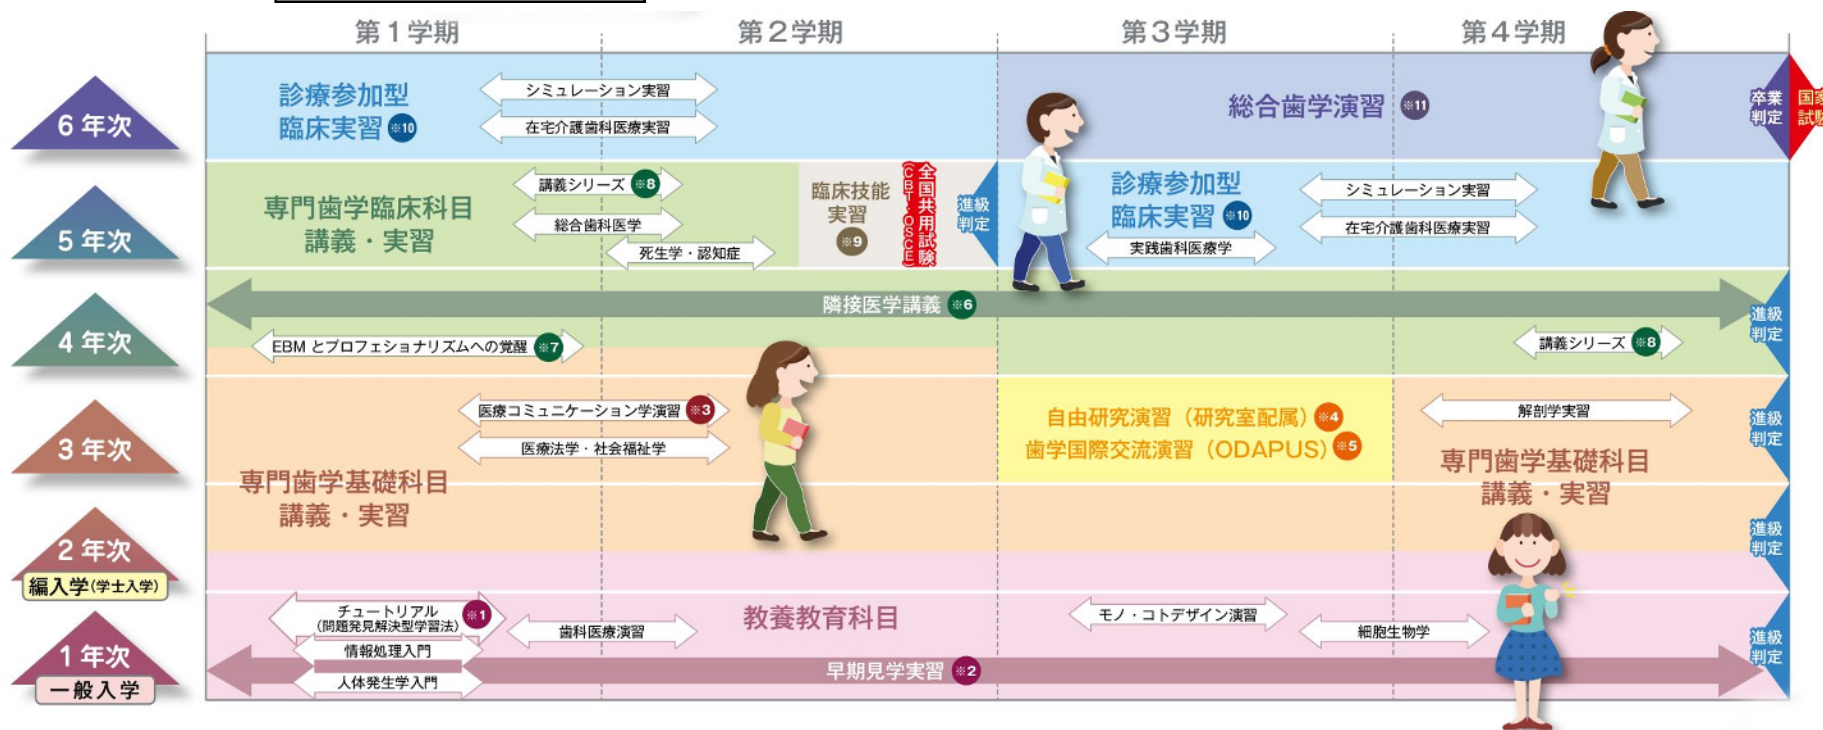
| | 第１学期 | 第２学期 | 第３学期 | 第４学期 |
|---|---|---|---|---|

6年次
診療参加型臨床実習 ※10
シミュレーション実習
在宅介護歯科医療実習
総合歯学演習 ※11
卒業判定
国家試験

5年次
専門歯学臨床科目 講義・実習
講義シリーズ ※8
総合歯科医学
死生学・認知症
臨床技能実習 ※9
全国共用試験 CBT・OSCE
進級判定
診療参加型臨床実習 ※10
シミュレーション実習
在宅介護歯科医療実習
実践歯科医療学

4年次
隣接医学講義 ※6
EBMとプロフェショナリズムへの覚醒 ※7
講義シリーズ ※8
進級判定

3年次
医療コミュニケーション学演習 ※3
医療法学・社会福祉学
自由研究演習（研究室配属） ※4
歯学国際交流演習（ODAPUS） ※5
解剖学実習
専門歯学基礎科目 講義・実習
専門歯学基礎科目 講義・実習
進級判定

2年次
編入学(学士入学)
進級判定

1年次
一般入学
チュートリアル（問題発見解決型学習法） ※1
情報処理入門
人体発生学入門
歯科医療演習
教養教育科目
モノ・コトデザイン演習
細胞生物学
早期見学実習 ※2
進級判定